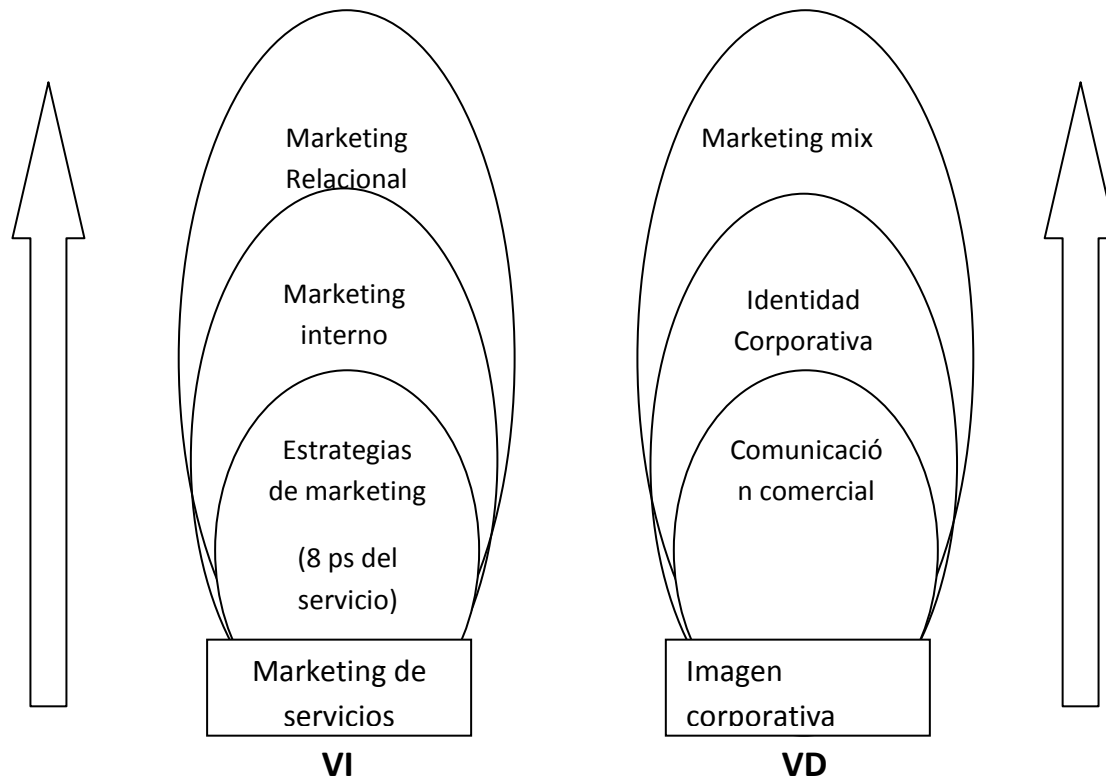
Marketing Relacional

Marketing interno

Estrategias de marketing

(8 ps del servicio)

Marketing de servicios

VI

Marketing mix

Identidad Corporativa

Comunicació n comercial

Imagen corporativa

VD